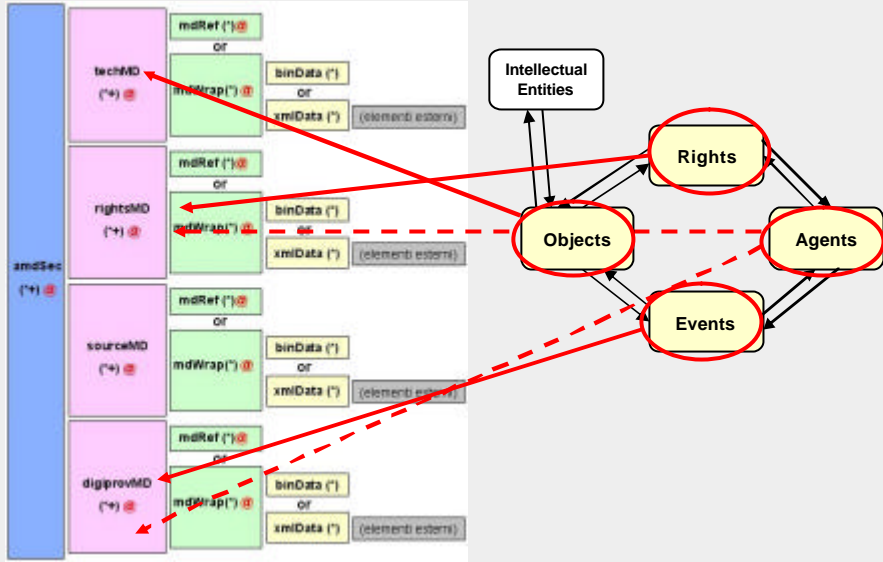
amdSec
(*+) @

techMD
(*+) @

mdRef (*) @
or
mdWrap(*) @
binData (*)
or
xmlData (*)
(elementi esterni)

rightsMD
(*+) @

mdRef (*) @
or
mdWrap(*) @
binData (*)
or
xmlData (*)
(elementi esterni)

sourceMD
(*+) @

mdRef (*) @
or
mdWrap(*) @
binData (*)
or
xmlData (*)
(elementi esterni)

digiprovMD
(*+) @

mdRef (*) @
or
mdWrap(*) @
binData (*)
or
xmlData (*)
(elementi esterni)

Intellectual Entities

Rights

Objects

Agents

Events